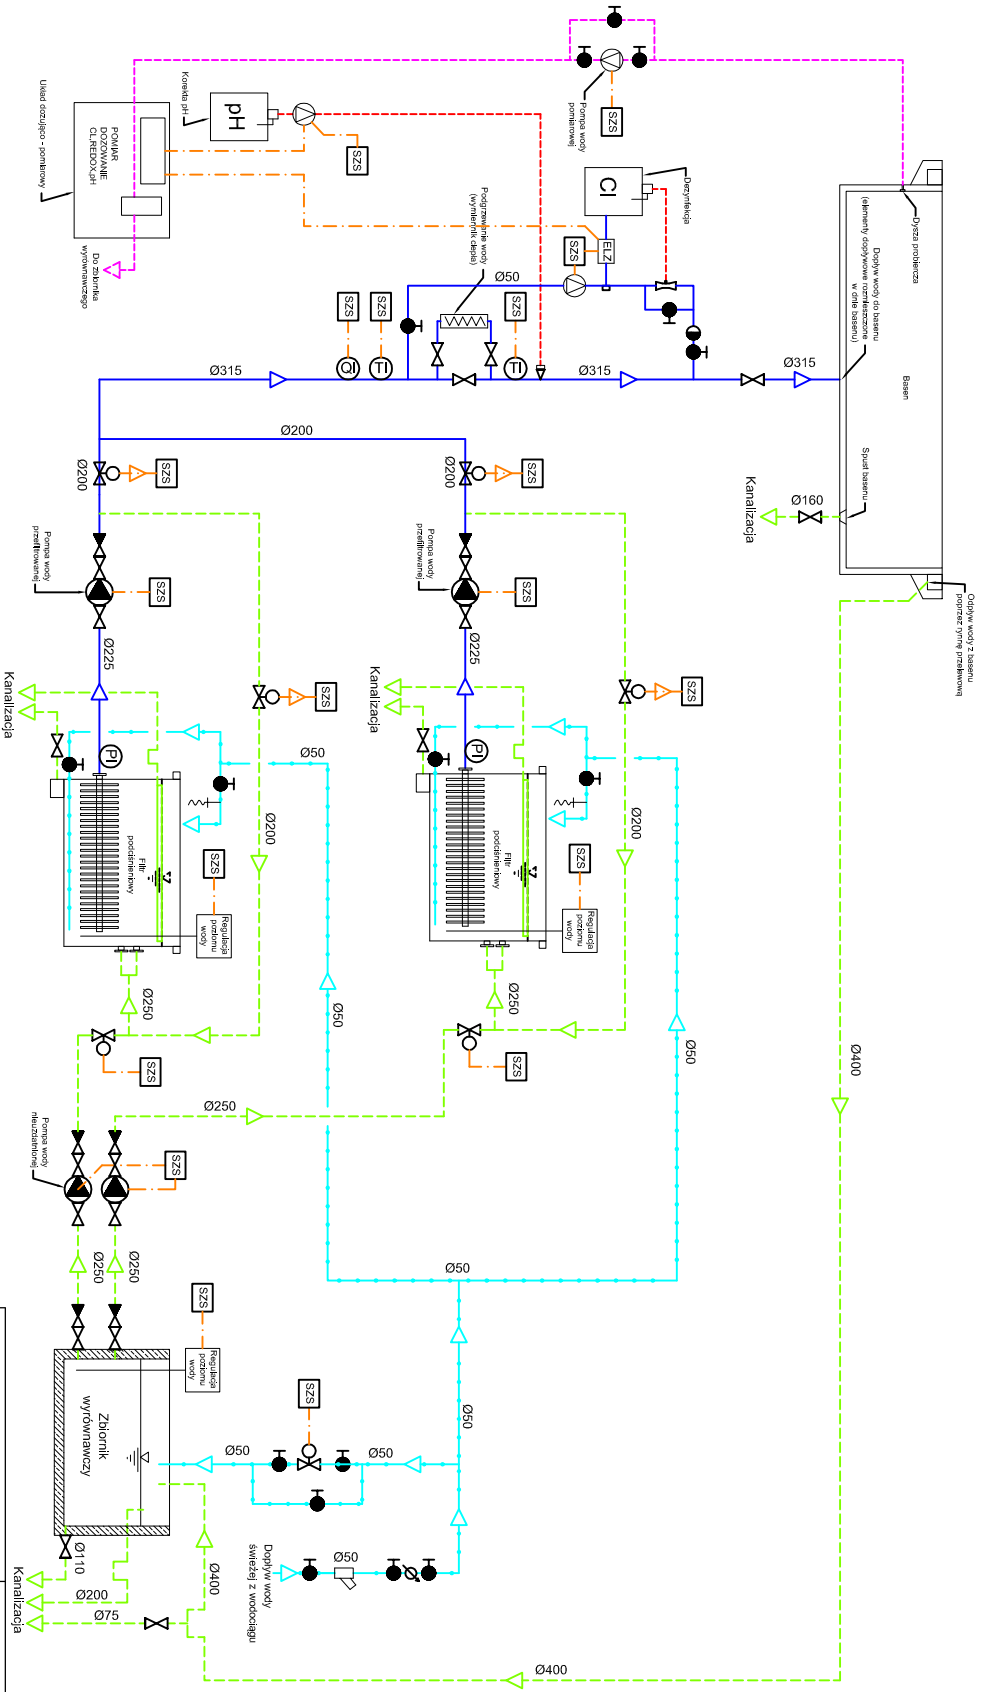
Układ dozująco - pomiarowy

POMIAR
DOZOWANIE
CL.REDOX,pH

Do zbiornika wyrównawczego

Korekta pH

pH

SZS

SZS

Pompa wody pomiarowej

Cl

Dezynfekcja

Podgrzewanie wody (wymiennik ciepła)

SZS

ELZ

Ø50

SZS

SZS

SZS

QI

TI

TI

Ø315

Ø315

Ø315

Dysza probiercza

Dopływ wody do basenu (elementy dopływowe rozmieszczone w dnie basenu)

Basen

Spust basenu

Ø160

Kanalizacja

Odpływ wody z basenu poprzez rynnę przelewową

Ø200

Ø200

SZS

Ø200

SZS

Pompa wody przefiltrowanej

SZS

Pompa wody przefiltrowanej

SZS

Ø225

Ø225

Kanalizacja

Kanalizacja

SZS

SZS

PI

PI

Ø50

Filtr podciśnieniowy

Filtr podciśnieniowy

SZS

SZS

Regulacja poziomu wody

Regulacja poziomu wody

Ø200

Ø200

Ø250

Ø250

Ø50

Ø50

SZS

SZS

Ø400

Ø250

Pompa wody nieuzdatnionej

SZS

Ø250

Ø250

Ø50

SZS

Regulacja poziomu wody

Zbiornik wyrównawczy

Ø50

SZS

Ø50

Ø50

Ø110

Kanalizacja

Ø200

Ø400

Ø75

Dopływ wody świeżej z wodociągu

Ø50

Ø400